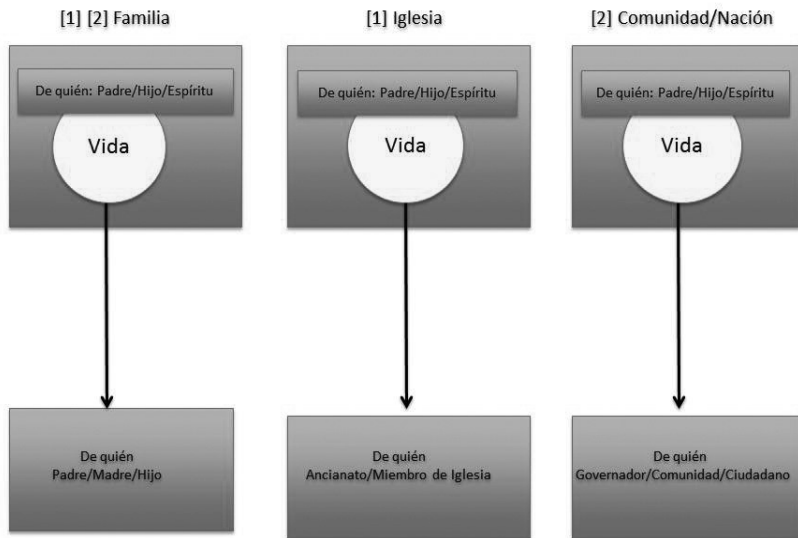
[1] [2] Familia

De quién: Padre/Hijo/Espíritu

Vida

De quién
Padre/Madre/Hijo

[1] Iglesia

De quién: Padre/Hijo/Espíritu

Vida

De quién
Ancianato/Miembro de Iglesia

[2] Comunidad/Nación

De quién: Padre/Hijo/Espíritu

Vida

De quién
Governador/Comunidad/Ciudadano